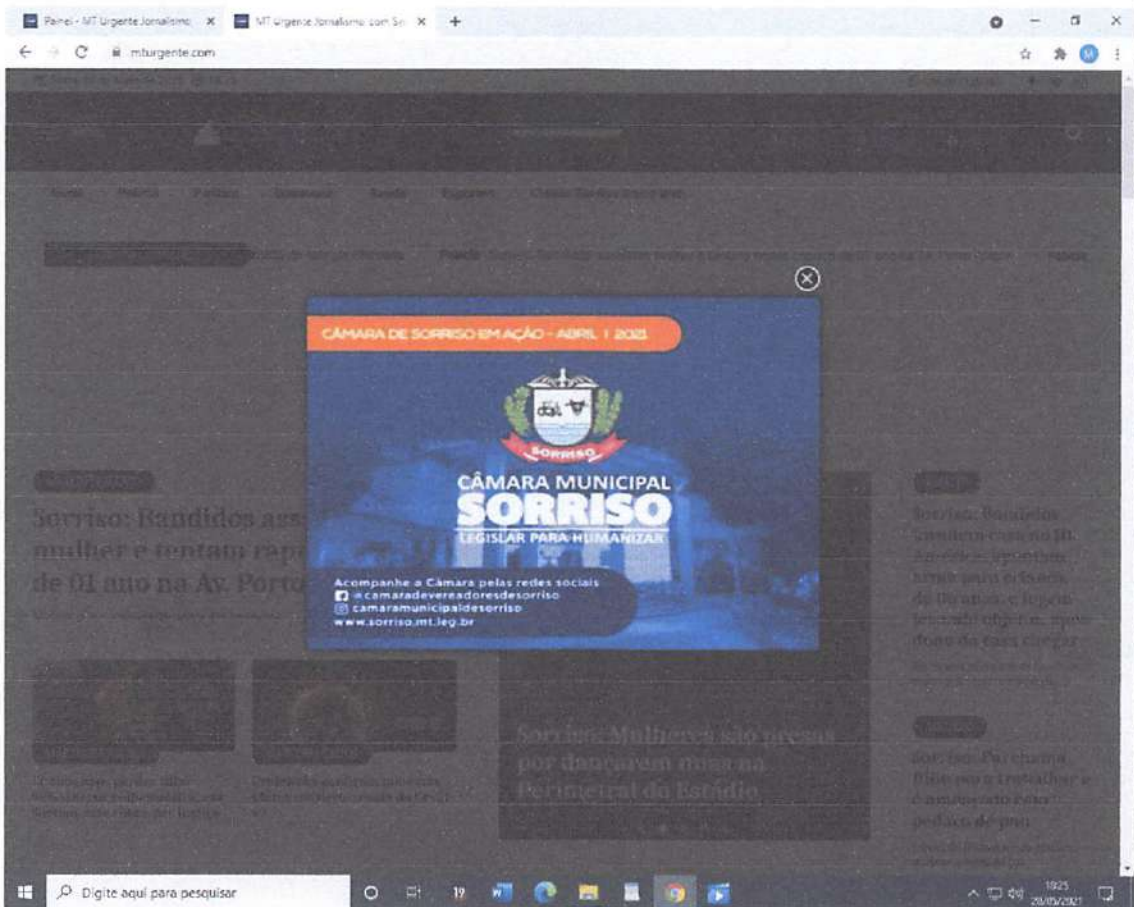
Painel - MT Urgente Jornalismo ×
MT Urgente Jornalismo com Se ×
+
mturgente.com

CÂMARA DE SORRISO EM AÇÃO - ABRIL | 2021

SORRISO

CÂMARA MUNICIPAL
SORRISO
LEGISLAR PARA HUMANIZAR

Acompanhe a Câmara pelas redes sociais
@camaradevereadoresdesorriso
camaramunicipaldesorriso
www.sorriso.mt.leg.br

Sorriso: Bandidos ass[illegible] mulher e tentam rap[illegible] de 01 ano na Av. Porto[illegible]

Sorriso: Mulheres são presas por dançarem nuas na Perimetral do Estádio

Sorriso: Bandidos invadem casa no Jd. América, apontam arma para criança de 08 anos e logo levam objetos. Após dono da casa chegar

Sorriso: Pai chama filho pra trabalhar e é ameaçado com pedaço de pau

Digite aqui para pesquisar
18:25
28/05/2021